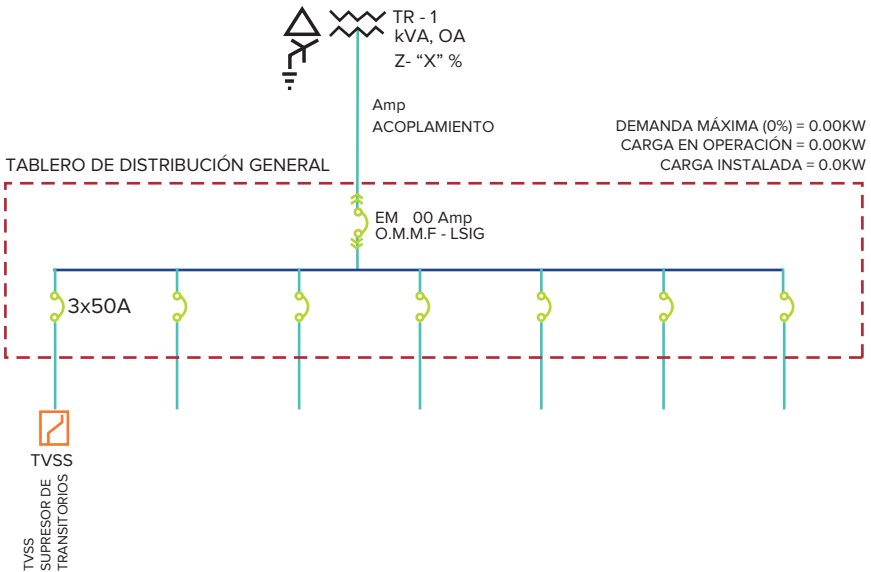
TR - 1
kVA, OA
Z- “X” %

Amp
ACOPLAMIENTO

DEMANDA MÁXIMA (0%) = 0.00KW
CARGA EN OPERACIÓN = 0.00KW
CARGA INSTALADA = 0.0KW

TABLERO DE DISTRIBUCIÓN GENERAL

EM 00 Amp
O.M.M.F - LSIG

3x50A

TVSS

TVSS
SUPRESOR DE
TRANSITORIOS